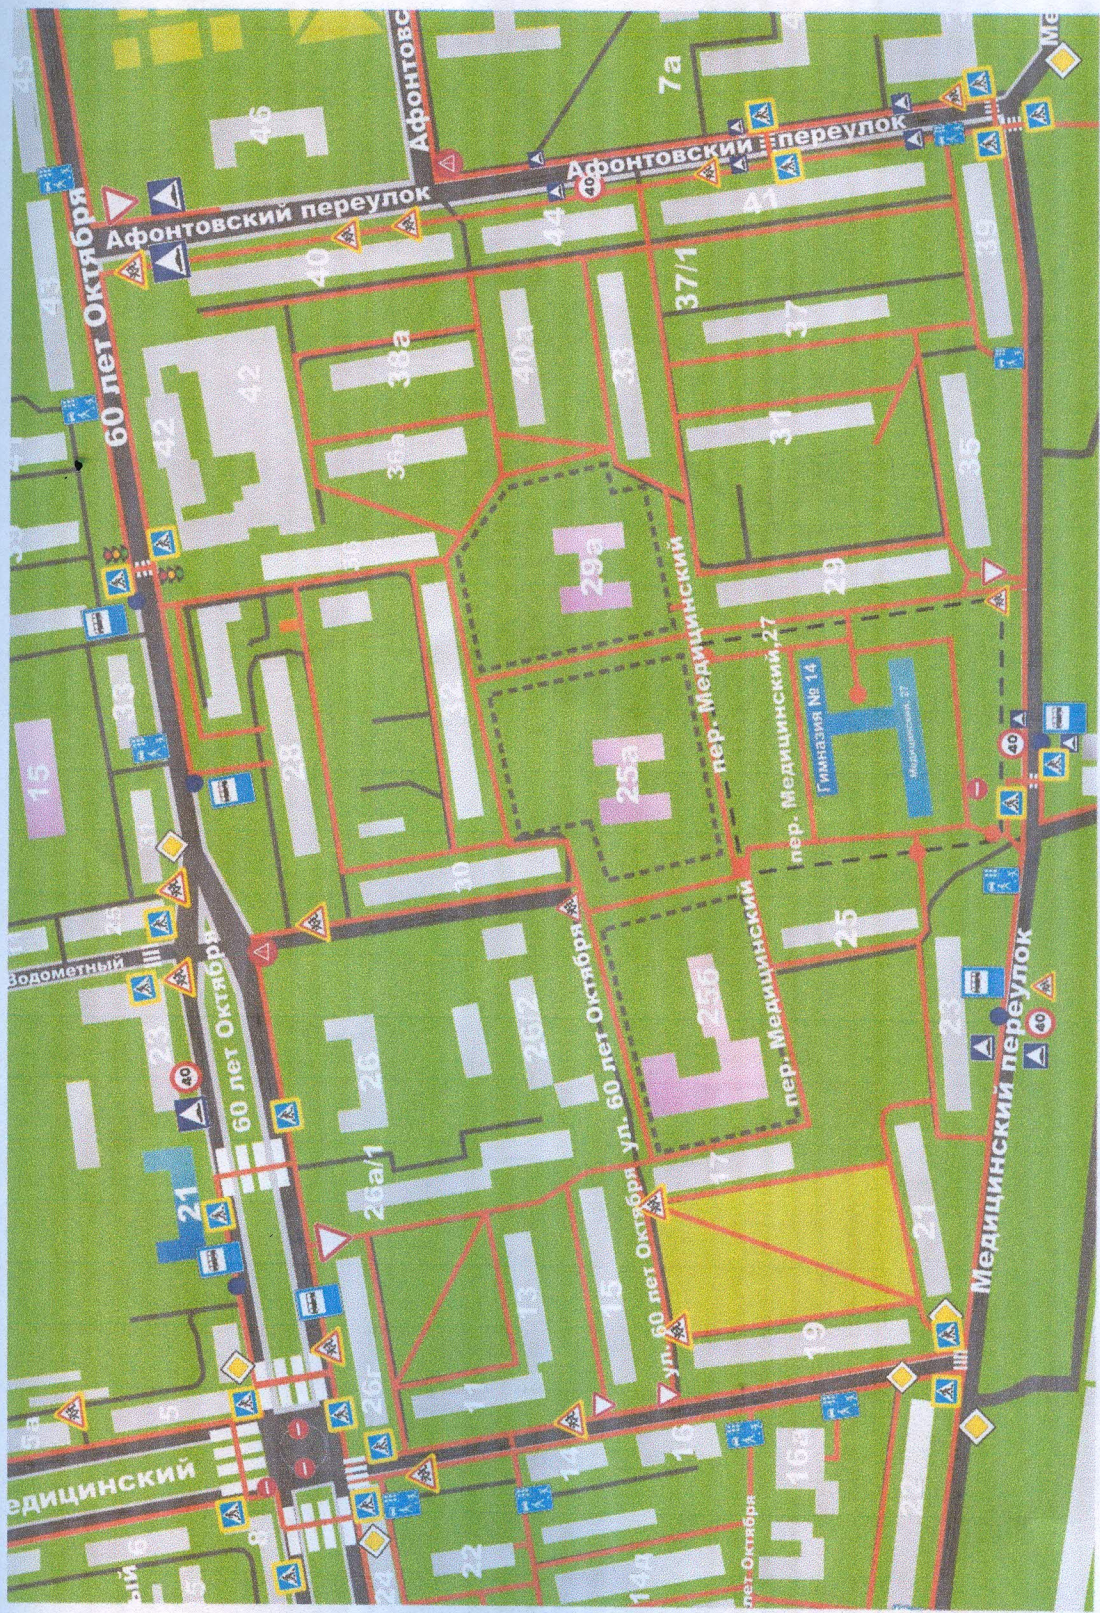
45
46
7а
Афонтовс
Афонтовский переулок
40
Афонтовский переулок
44
41
43
60 лет Октября
40
39
37/1
42
42
38а
40а
33
37
36а
31
35
29а
29
16
пер. Медицинский
Гимназия № 14
Медицинский, 27
пер. Медицинский, 27
33
15
28
32
25а
40
31
30
пер. Медицинский
25
25
Водометный
60 лет Октября
25б
23
23
40
26
26б2
пер. Медицинский
60 лет Октября
ул. 60 лет Октября
Медицинский переулок
21
26а/1
17
21
13
15
ул. 60 лет Октября
19
5а
5
26г
11
16
16а
Медицинский
14
6
8
22
14д
24
22
лет Октября